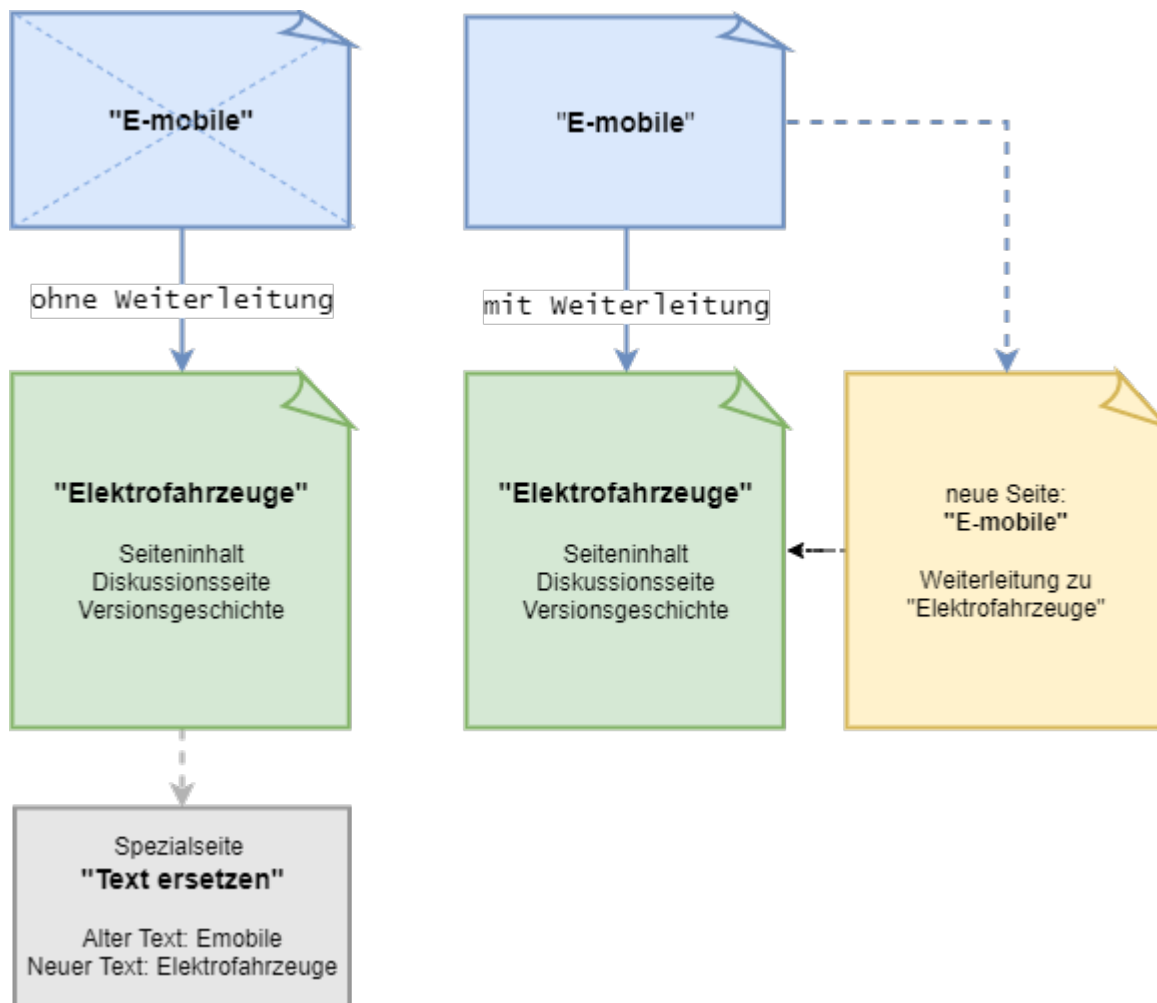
"E-mobile"

ohne Weiterleitung

"Elektrofahrzeuge"

Seiteninhalt
Diskussionsseite
Versionsgeschichte

Spezialseite
"Text ersetzen"

Alter Text: Emobile
Neuer Text: Elektrofahrzeuge

"E-mobile"

mit Weiterleitung

"Elektrofahrzeuge"

Seiteninhalt
Diskussionsseite
Versionsgeschichte

neue Seite:
"E-mobile"

Weiterleitung zu
"Elektrofahrzeuge"